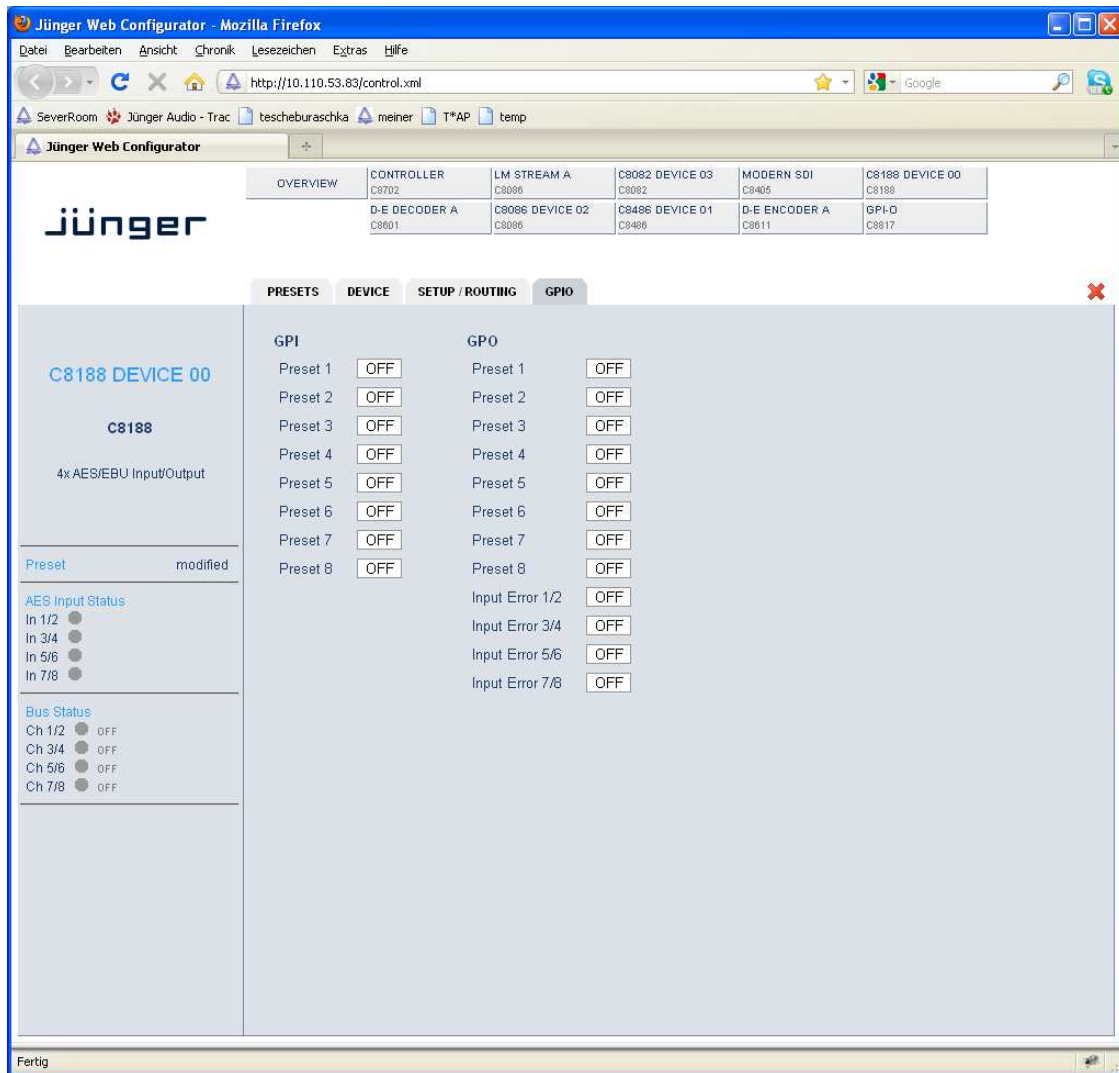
Jünger Web Configurator - Mozilla Firefox

Datei Bearbeiten Ansicht Chronik Lesezeichen Extras Hilfe

http://10.110.53.83/control.xml

Google

SeverRoom Jünger Audio - Trac tescheburaschka meiner T*AP temp

Jünger Web Configurator

OVERVIEW

| CONTROLLER C8702 | LM STREAM A C8086 | C8082 DEVICE 03 C8082 | MODERN SDI C8405 | C8188 DEVICE 00 C8188 |
|---|---|---|---|---|
| D-E DECODER A C8601 | C8086 DEVICE 02 C8086 | C8486 DEVICE 01 C8486 | D-E ENCODER A C8611 | GPI-O C8817 |

jünger

PRESETS DEVICE SETUP / ROUTING GPIO

C8188 DEVICE 00

C8188

4x AES/EBU Input/Output

Preset modified

AES Input Status
In 1/2
In 3/4
In 5/6
In 7/8

Bus Status
Ch 1/2 OFF
Ch 3/4 OFF
Ch 5/6 OFF
Ch 7/8 OFF

GPI
Preset 1 OFF
Preset 2 OFF
Preset 3 OFF
Preset 4 OFF
Preset 5 OFF
Preset 6 OFF
Preset 7 OFF
Preset 8 OFF

GPO
Preset 1 OFF
Preset 2 OFF
Preset 3 OFF
Preset 4 OFF
Preset 5 OFF
Preset 6 OFF
Preset 7 OFF
Preset 8 OFF
Input Error 1/2 OFF
Input Error 3/4 OFF
Input Error 5/6 OFF
Input Error 7/8 OFF

Fertig